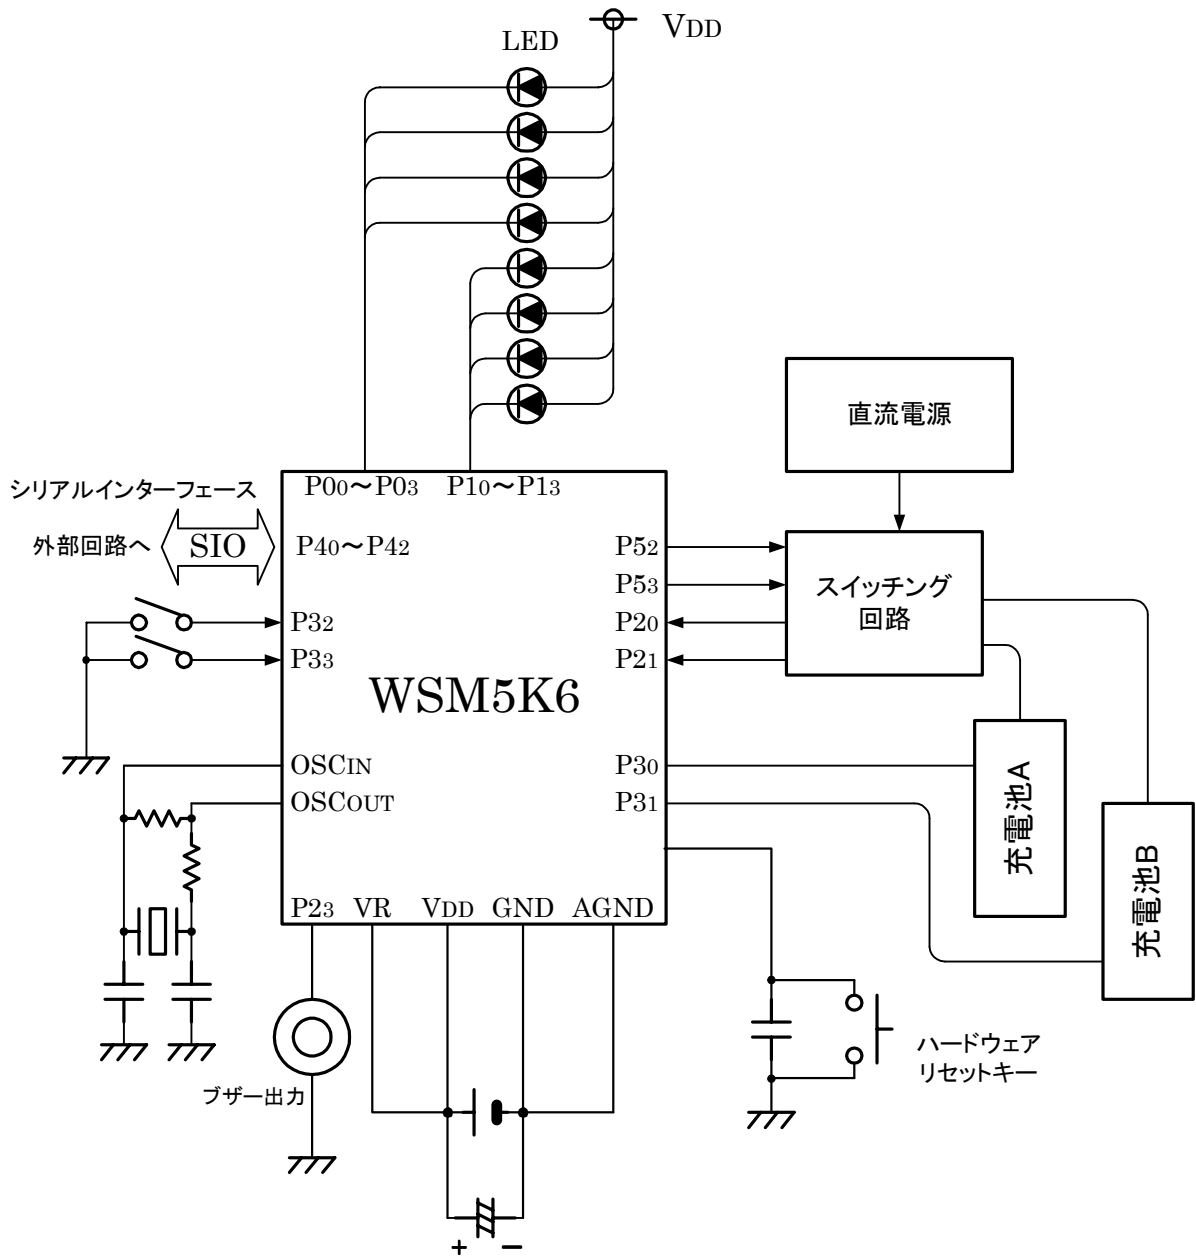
VDD

LED

直流電源

シリアルインターフェース

外部回路へ

SIO

P00~P03

P10~P13

P40~P42

P52

P53

P20

P21

スイッチング回路

P32

P33

WSM5K6

OSCIN

OSCOUT

P30

P31

充電池A

充電池B

P23

VR

VDD

GND

AGND

ブザー出力

ハードウェアリセットキー

+

−